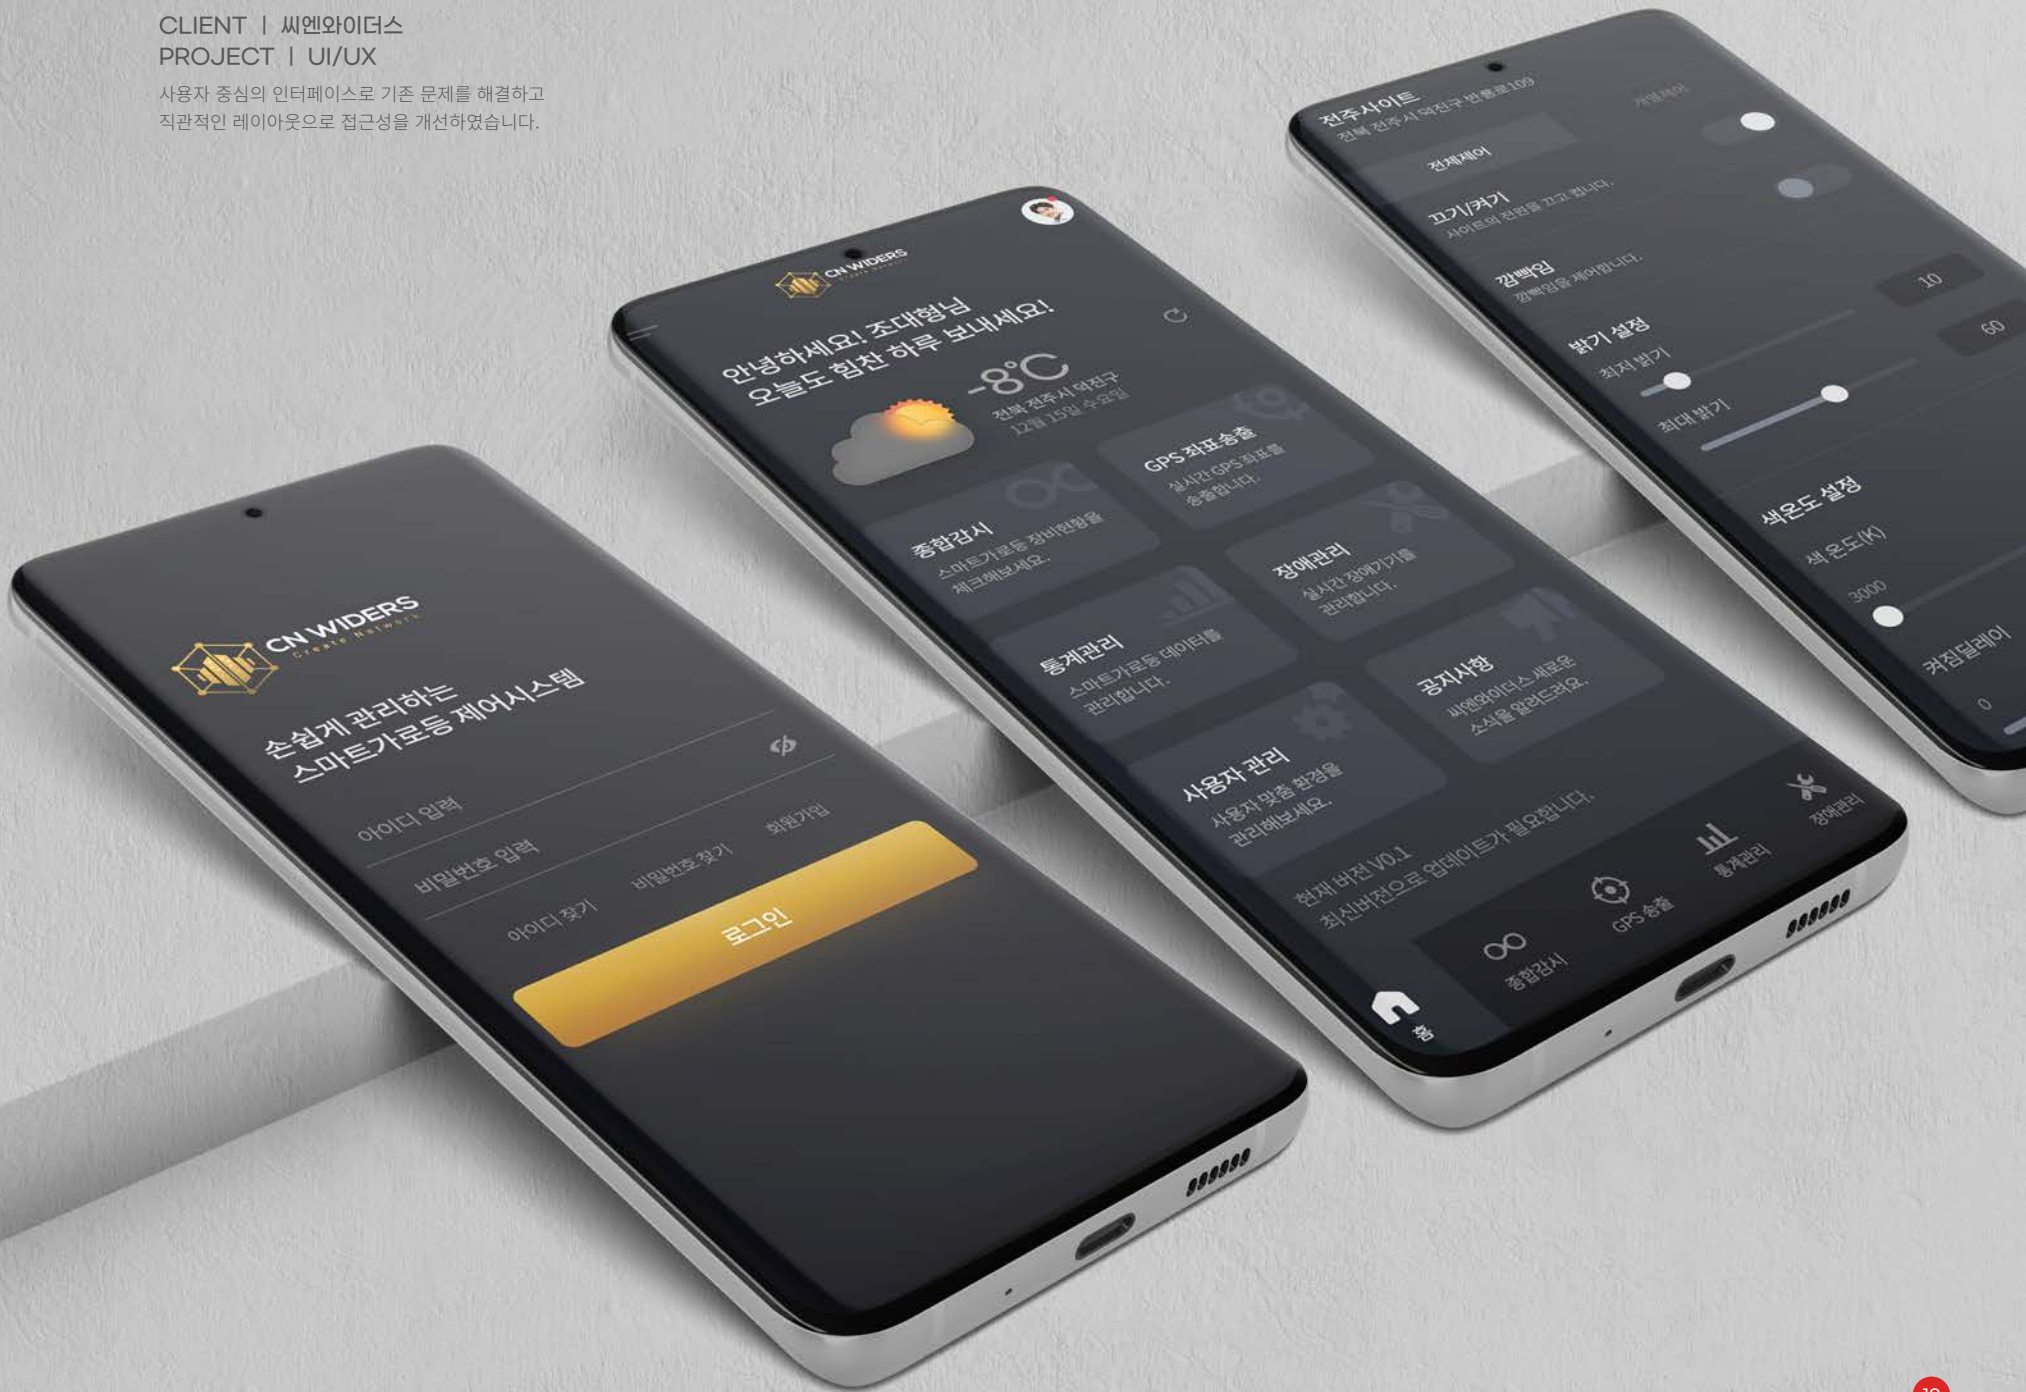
CLIENT | 씨엔와이더스
PROJECT | UI/UX
사용자 중심의 인터페이스로 기존 문제를 해결하고 직관적인 레이아웃으로 접근성을 개선하였습니다.

CN WIDERS
Create Network
손쉽게 관리하는 스마트가로등 제어시스템
아이디 입력
비밀번호 입력
아이디 찾기
비밀번호 찾기
회원가입
로그인

CN WIDERS
안녕하세요! 조대형님 오늘도 힘찬 하루 보내세요!
-8°C
전북 전주시 덕진구
12월 15일 수요일
GPS 좌표송출
실시간 GPS 좌표를 송출합니다.
종합감시
스마트가로등 장비현황을 체크해보세요.
장애관리
실시간 장애기기를 관리합니다.
통계관리
스마트가로등 데이터를 관리합니다.
공지사항
씨엔와이더스 새로운 소식을 알려드려요.
사용자 관리
사용자 맞춤 환경을 관리해보세요.
현재 버전 V0.1
최신버전으로 업데이트가 필요합니다.
홈
종합감시
GPS 송출
통계관리
장애관리

전주사이트
전북 전주시 덕진구 반룡로109
개별제어
전체제어
끄기/켜기
사이트의 전원을 끄고 켭니다.
깜빡임
깜빡임을 제어합니다.
밝기 설정
10
최저 밝기
60
최대 밝기
색온도 설정
색 온도(K)
3000
켜짐딜레이
0